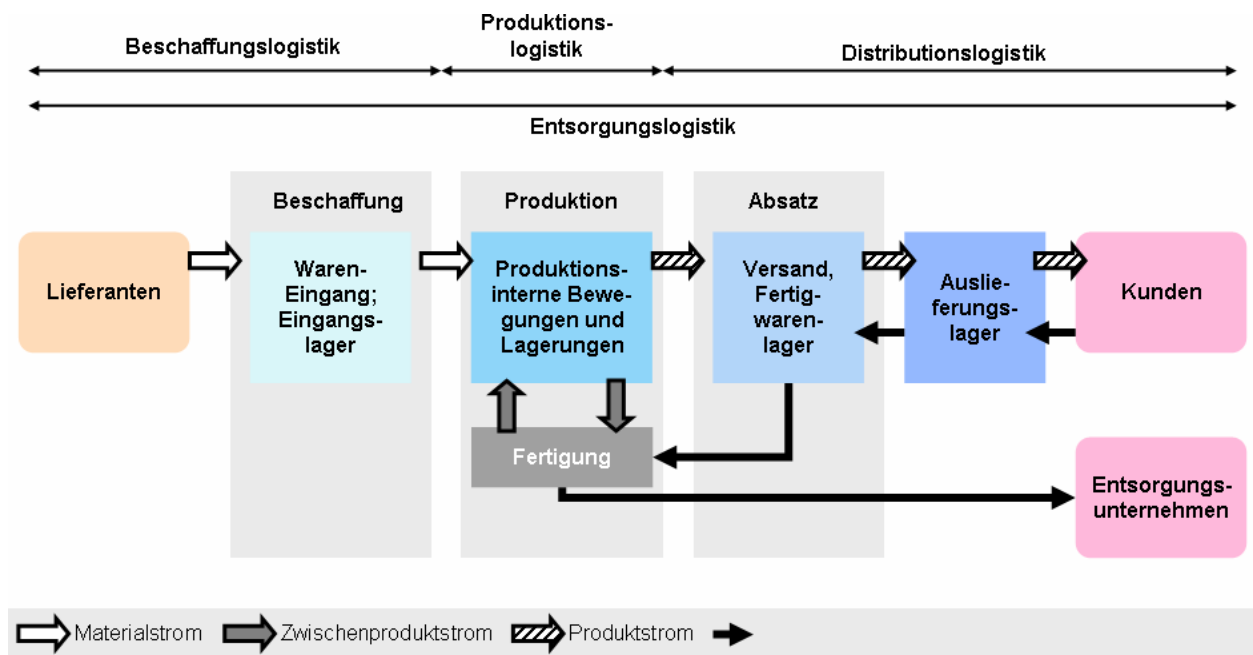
Beschaffungslogistik

Produktionslogistik

Distributionslogistik

Entsorgungslogistik

Beschaffung

Produktion

Absatz

Lieferanten

Waren-Eingang; Eingangslager

Produktionsinterne Bewegungen und Lagerungen

Versand, Fertigwarenlager

Auslieferungslager

Kunden

Fertigung

Entsorgungsunternehmen

Materialstrom Zwischenproduktstrom Produktstrom